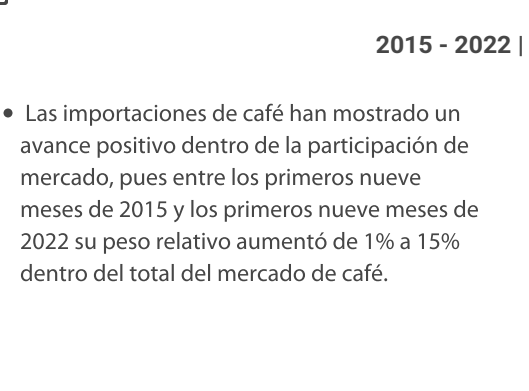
2015 - 2022 |

• Las importaciones de café han mostrado un avance positivo dentro de la participación de mercado, pues entre los primeros nueve meses de 2015 y los primeros nueve meses de 2022 su peso relativo aumentó de 1% a 15% dentro del total del mercado de café.